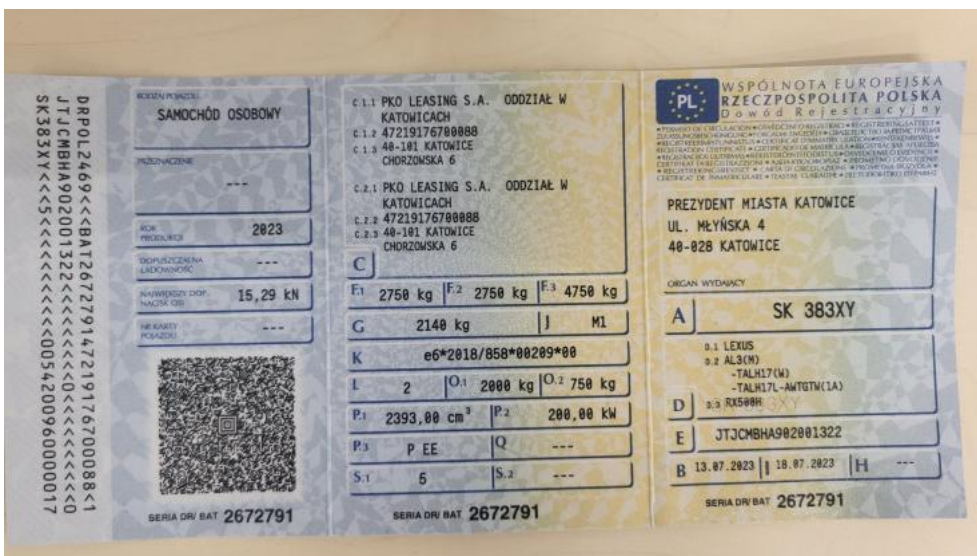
DRPOL2469<<BAT2672791472191767000088<1
JTJCMBHA902001322<<<<<<<<<<<<<<0
SK383XY<<5<<<<<<<<<<0054200960000017

RODZAJ POJAZDU
SAMOCHÓD OSOBOWY

PRZEZNACZENIE
---

ROK PRODUKCJI
2023

DOPUSZCZALNA ŁADOWNOŚĆ
---

NAJWIĘKSZY DOP. NACISK OSI
15,29 kN

NR KARTY POJAZDU
---

SERIA DR/ BAT 2672791

C.1.1 PKO LEASING S.A. ODDZIAŁ W KATOWICACH
C.1.2 47219176700088
C.1.3 40-101 KATOWICE CHORZOWSKA 6

C.2.1 PKO LEASING S.A. ODDZIAŁ W KATOWICACH
C.2.2 47219176700088
C.2.3 40-101 KATOWICE CHORZOWSKA 6

C

| F.1 | 2750 kg | F.2 | 2750 kg | F.3 | 4750 kg |
|---|---|---|---|---|---|
| G | 2140 kg | J | M1 | | |
| K | e6*2018/858*00209*00 | | | | |
| L | 2 | O.1 | 2000 kg | O.2 | 750 kg |
| P.1 | 2393,00 cm³ | P.2 | 200,00 kW | | |
| P.3 | P EE | Q | --- | | |
| S.1 | 5 | S.2 | --- | | |

SERIA DR/ BAT 2672791

WSPÓLNOTA EUROPEJSKA
PL
RZECZPOSPOLITA POLSKA
Dowód Rejestracyjny

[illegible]

PREZYDENT MIASTA KATOWICE
UL. MŁYŃSKA 4
40-028 KATOWICE

ORGAN WYDAJĄCY

A SK 383XY

D
D.1 LEXUS
D.2 AL3(M)
-TALH17(W)
-TALH17L-AWTGTW(1A)
D.3 RX500H

E JTJCMBHA902001322

B 13.07.2023 I 18.07.2023 H ---

SERIA DR/ BAT 2672791